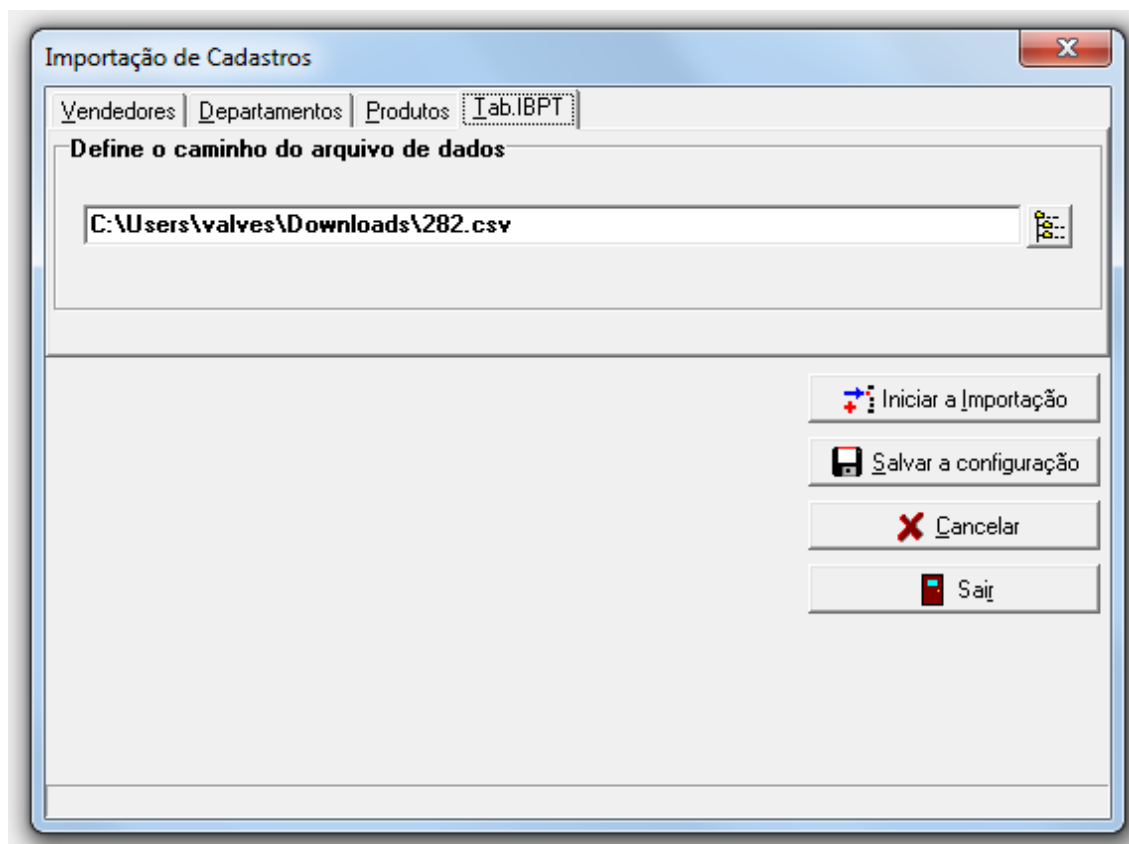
Importação de Cadastros

Vendedores | Departamentos | Produtos | Tab.IBPT

Define o caminho do arquivo de dados

C:\Users\valves\Downloads\282.csv

Iniciar a Importação

Salvar a configuração

Cancelar

Sair